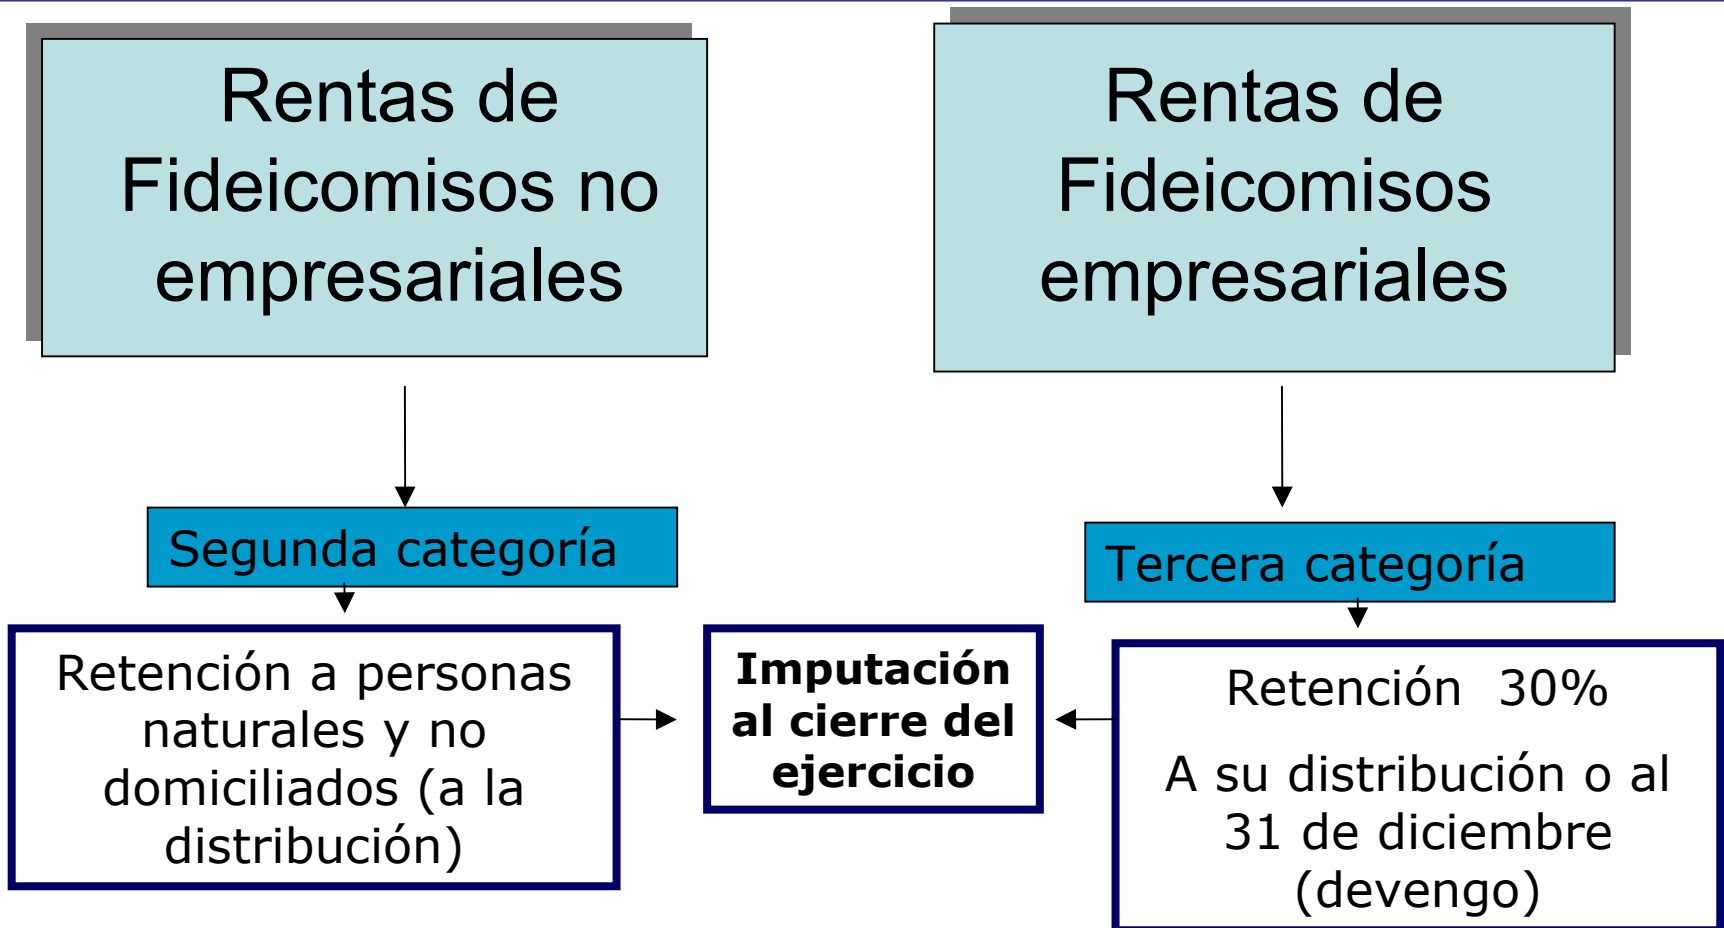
Rentas de Fideicomisos no empresariales

Rentas de Fideicomisos empresariales

Segunda categoría

Tercera categoría

Retención a personas naturales y no domiciliados (a la distribución)

Imputación al cierre del ejercicio

Retención 30%

A su distribución o al 31 de diciembre (devengo)